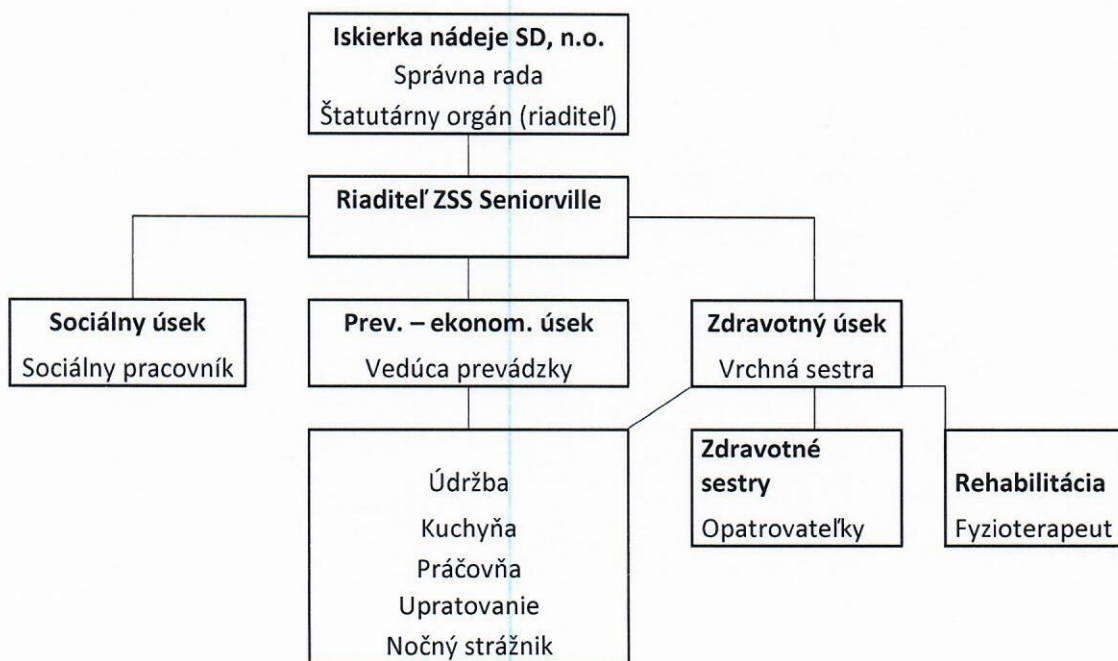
**Iskierka nádeje SD, n.o.**
Správna rada
Štatutárny orgán (riaditeľ)

**Riaditeľ ZSS Seniorville**

**Sociálny úsek**
Sociálny pracovník

**Prev. – ekonom. úsek**
Vedúca prevádzky

**Zdravotný úsek**
Vrchná sestra

Údržba
Kuchyňa
Práčovňa
Upratovanie
Nočný strážnik

**Zdravotné sestry**
Opatrovateľky

**Rehabilitácia**
Fyzioterapeut